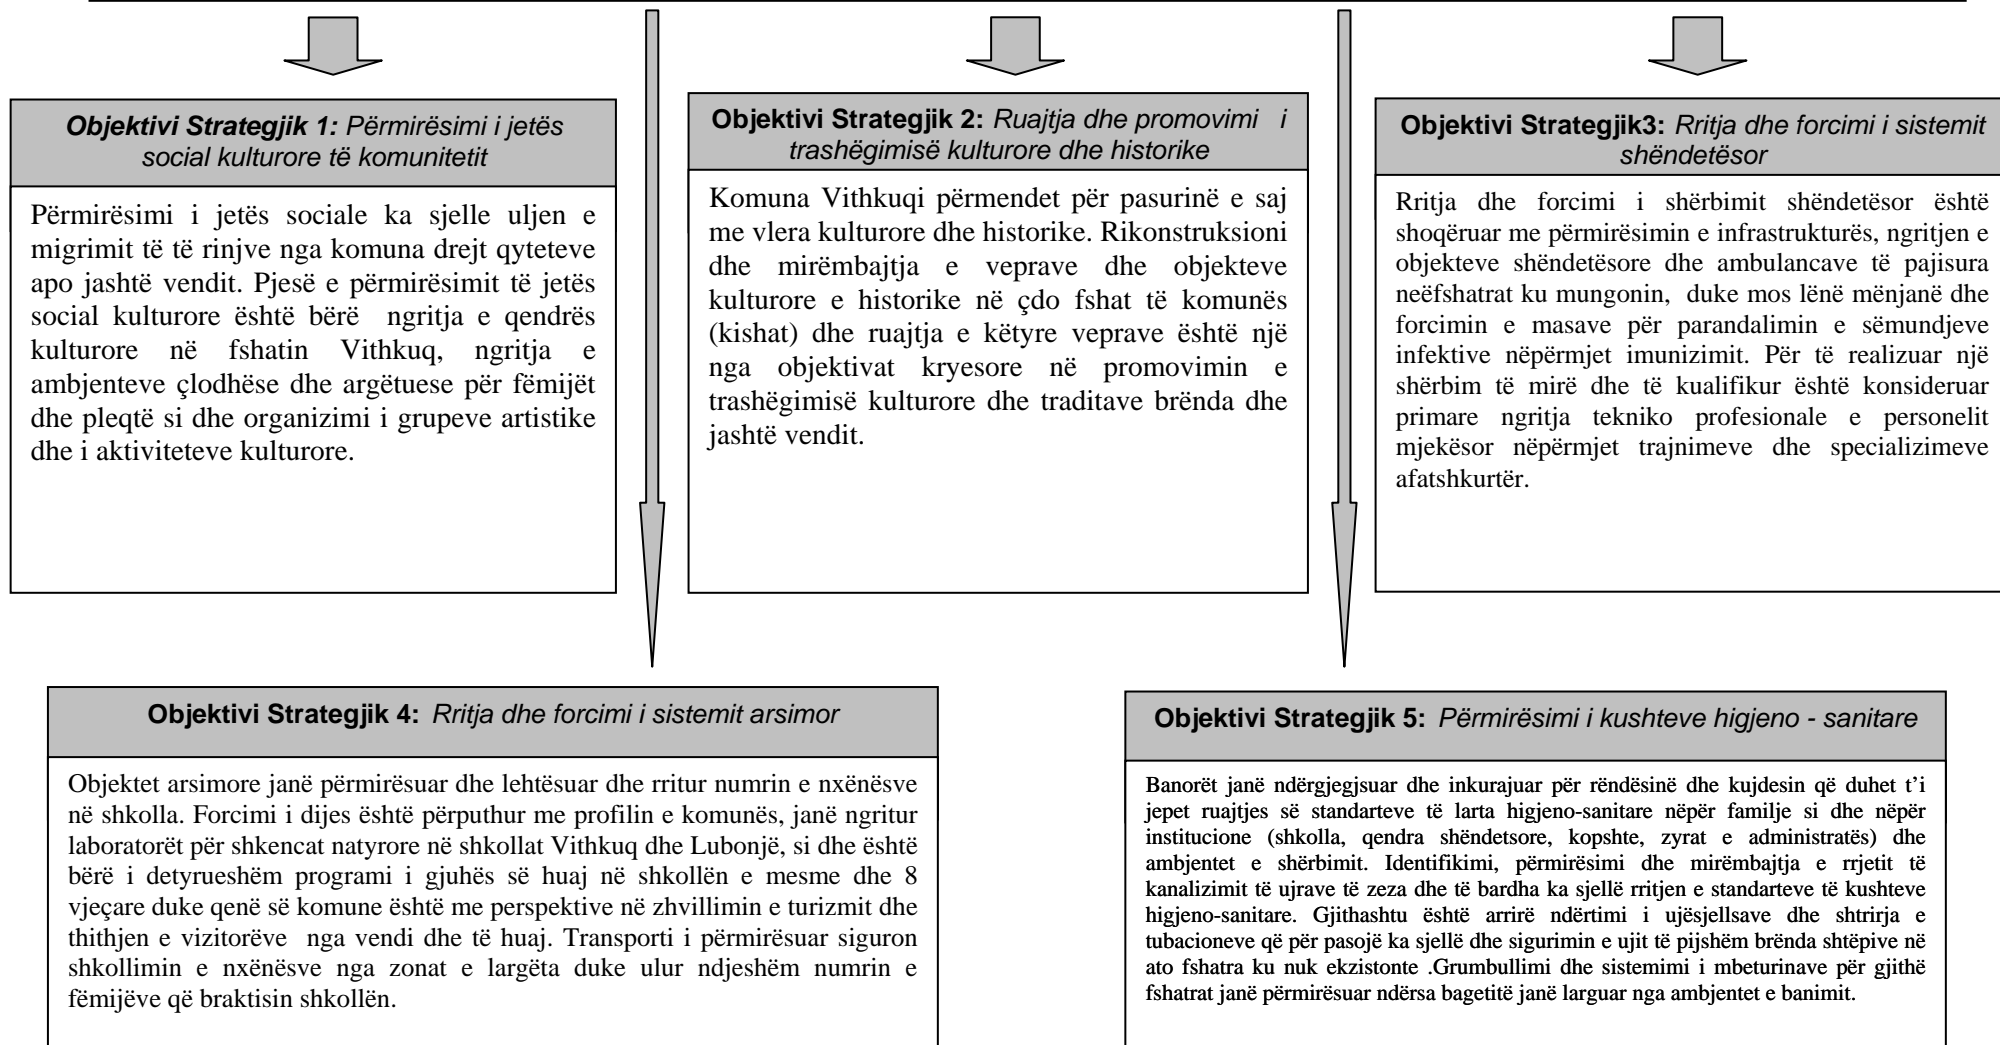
**Objektivi Strategjik 1:** *Përmirësimi i jetës social kulturore të komunitetit*

Përmirësimi i jetës sociale ka sjelle uljen e migrimit të të rinjve nga komuna drejt qyteteve apo jashtë vendit. Pjesë e përmirësimit të jetës social kulturore është bërë ngritja e qendrës kulturore në fshatin Vithkuq, ngritja e ambjenteve çlodhëse dhe argëtuese për fëmijët dhe pleqtë si dhe organizimi i grupeve artistike dhe i aktiviteteve kulturore.

**Objektivi Strategjik 2:** *Ruajtja dhe promovimi i trashëgimisë kulturore dhe historike*

Komuna Vithkuqi përmendet për pasurinë e saj me vlera kulturore dhe historike. Rikonstruksioni dhe mirëmbajtja e veprave dhe objekteve kulturore e historike në çdo fshat të komunës (kishat) dhe ruajtja e këtyre veprave është një nga objektivat kryesore në promovimin e trashëgimisë kulturore dhe traditave brënda dhe jashtë vendit.

**Objektivi Strategjik3:** *Rritja dhe forcimi i sistemit shëndetësor*

Rritja dhe forcimi i shërbimit shëndetësor është shoqëruar me përmirësimin e infrastrukturës, ngritjen e objekteve shëndetësore dhe ambulancave të pajisura neëfshatrat ku mungonin, duke mos lënë mënjanë dhe forcimin e masave për parandalimin e sëmundjeve infektive nëpërmjet imunizimit. Për të realizuar një shërbim të mirë dhe të kualifikur është konsideruar primare ngritja tekniko profesionale e personelit mjekësor nëpërmjet trajnimeve dhe specializimeve afatshkurtër.

**Objektivi Strategjik 4:** *Rritja dhe forcimi i sistemit arsimor*

Objektet arsimore janë përmirësuar dhe lehtësuar dhe rritur numrin e nxënësve në shkolla. Forcimi i dijes është përputhur me profilin e komunës, janë ngritur laboratorët për shkencat natyrore në shkollat Vithkuq dhe Lubonjë, si dhe është bërë i detyrueshëm programi i gjuhës së huaj në shkollën e mesme dhe 8 vjeçare duke qenë së komune është me perspektive në zhvillimin e turizmit dhe thithjen e vizitorëve nga vendi dhe të huaj. Transporti i përmirësuar siguron shkollimin e nxënësve nga zonat e largëta duke ulur ndjeshëm numrin e fëmijëve që braktisin shkollën.

**Objektivi Strategjik 5:** *Përmirësimi i kushteve higjeno - sanitare*

Banorët janë ndërgjegjsuar dhe inkurajuar për rëndësinë dhe kujdesin që duhet t'i jepet ruajtjes së standarteve të larta higjeno-sanitare nëpër familje si dhe nëpër institucione (shkolla, qendra shëndetsore, kopshte, zyrat e administratës) dhe ambjentet e shërbimit. Identifikimi, përmirësimi dhe mirëmbajtja e rrjetit të kanalizimit të ujrave të zeza dhe të bardha ka sjellë rritjen e standarteve të kushteve higjeno-sanitare. Gjithashtu është arrirë ndërtimi i ujësjellsave dhe shtrirja e tubacioneve që për pasojë ka sjellë dhe sigurimin e ujit të pijshëm brënda shtëpive në ato fshatra ku nuk ekzistonte .Grumbullimi dhe sistemimi i mbeturinave për gjithë fshatrat janë përmirësuar ndërsa bagetitë janë larguar nga ambjentet e banimit.